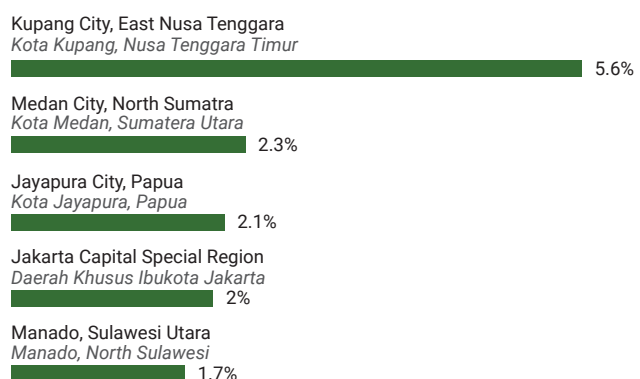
Kupang City, East Nusa Tenggara
Kota Kupang, Nusa Tenggara Timur
5.6%

Medan City, North Sumatra
Kota Medan, Sumatera Utara
2.3%

Jayapura City, Papua
Kota Jayapura, Papua
2.1%

Jakarta Capital Special Region
Daerah Khusus Ibukota Jakarta
2%

Manado, Sulawesi Utara
Manado, North Sulawesi
1.7%